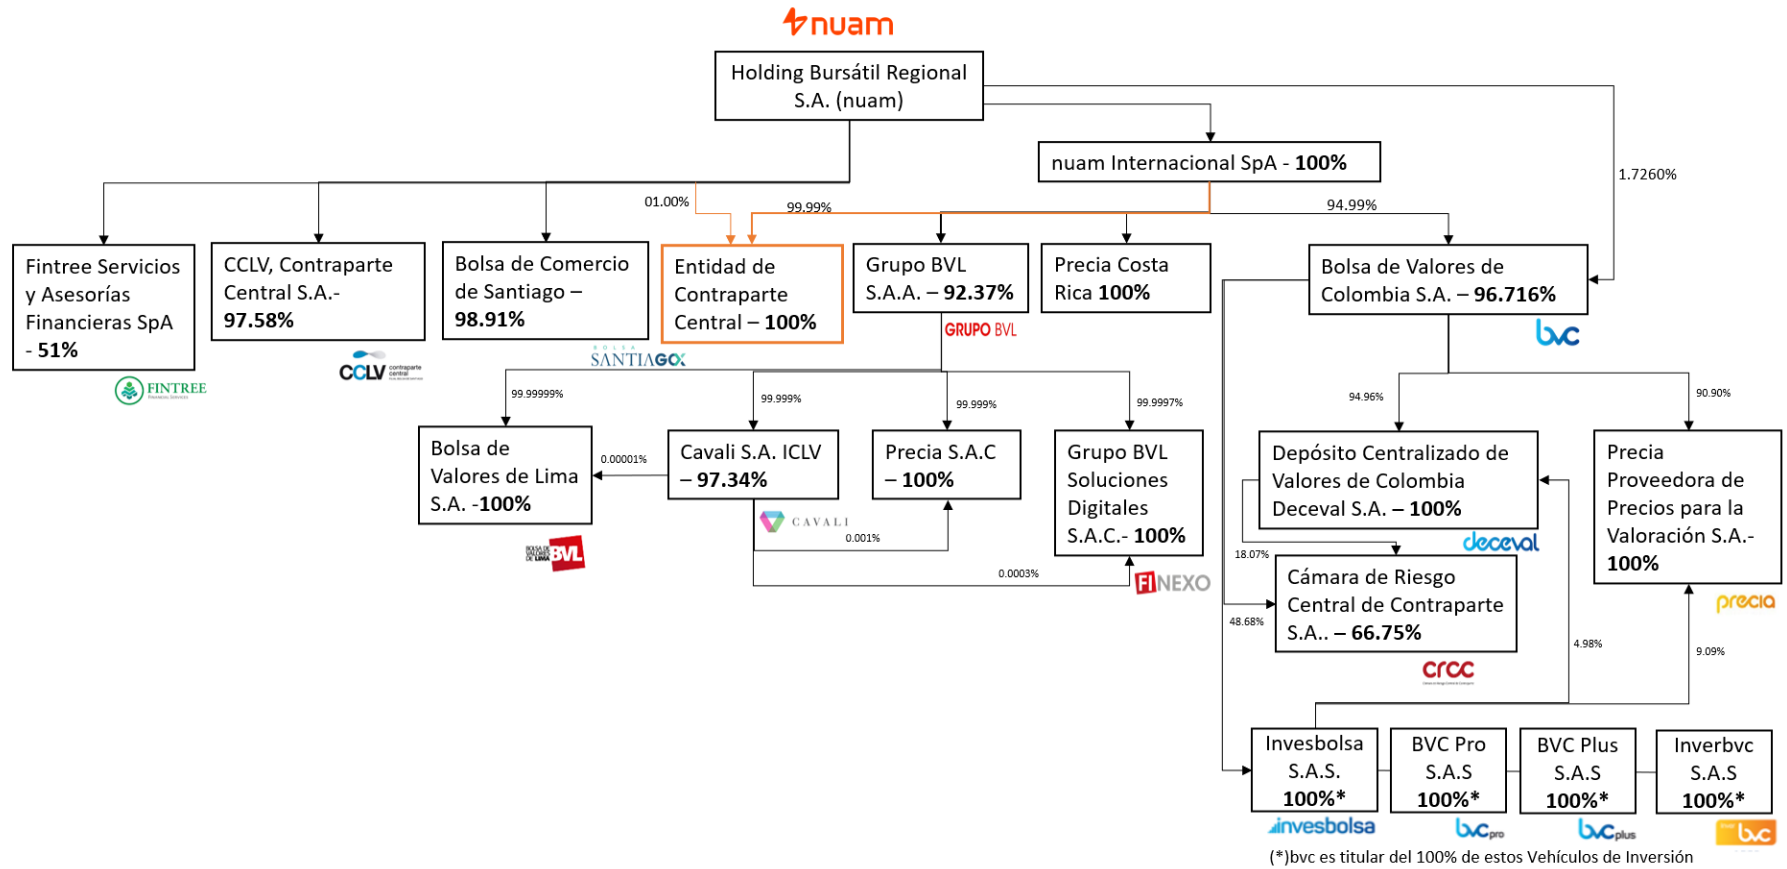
nuam

Holding Bursátil Regional S.A. (nuam)

nuam Internacional SpA - 100%

1.7260%

01.00%

99.99%

94.99%

Fintree Servicios y Asesorías Financieras SpA - 51%

FINTREE

CCLV, Contraparte Central S.A.- 97.58%

CCLV contraparte central

Bolsa de Comercio de Santiago – 98.91%

BOLSA SANTIAGO

Entidad de Contraparte Central – 100%

Grupo BVL S.A.A. – 92.37%

GRUPO BVL

Precia Costa Rica 100%

Bolsa de Valores de Colombia S.A. – 96.716%

bvc

99.99999%

99.999%

99.999%

99.9997%

Bolsa de Valores de Lima S.A. -100%

0.00001%

Cavali S.A. ICLV – 97.34%

Precia S.A.C – 100%

Grupo BVL Soluciones Digitales S.A.C.- 100%

CAVALI

0.001%

0.0003%

BVL

FINEXO

94.96%

90.90%

Depósito Centralizado de Valores de Colombia Deceval S.A. – 100%

deceval

Precia Proveedora de Precios para la Valoración S.A.- 100%

precia

18.07%

Cámara de Riesgo Central de Contraparte S.A.. – 66.75%

48.68%

crcc

4.98%

9.09%

Invesbolsa S.A.S. 100%*

BVC Pro S.A.S 100%*

BVC Plus S.A.S 100%*

Inverbvc S.A.S 100%*

invesbolsa

bvc pro

bvc plus

bvc

(*)bvc es titular del 100% de estos Vehículos de Inversión